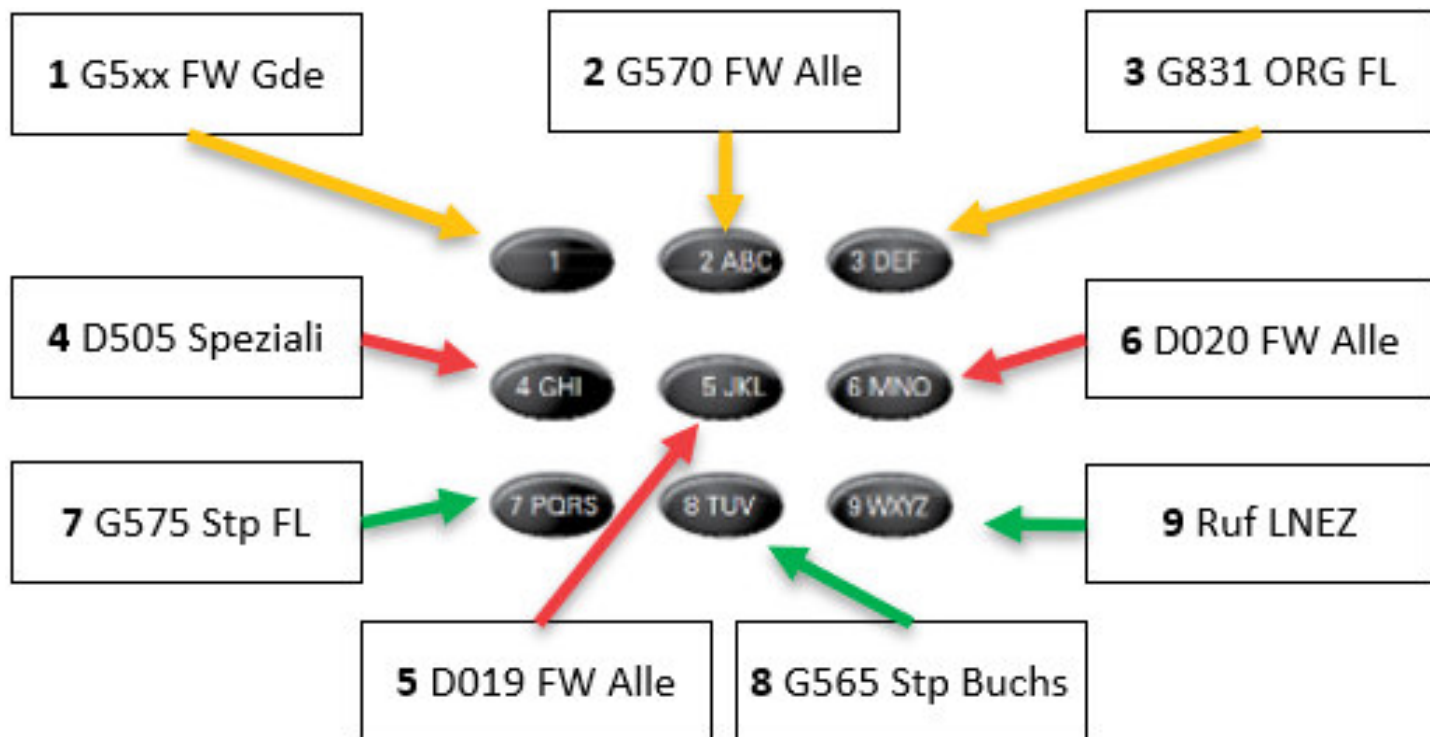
**1** G5xx FW Gde

**2** G570 FW Alle

**3** G831 ORG FL

1

2 ABC

3 DEF

**4** D505 Speziali

**6** D020 FW Alle

4 GHI

5 JKL

6 MNO

**7** G575 Stp FL

7 PQRS

8 TUV

9 WXYZ

**9** Ruf LNEZ

**5** D019 FW Alle

**8** G565 Stp Buchs